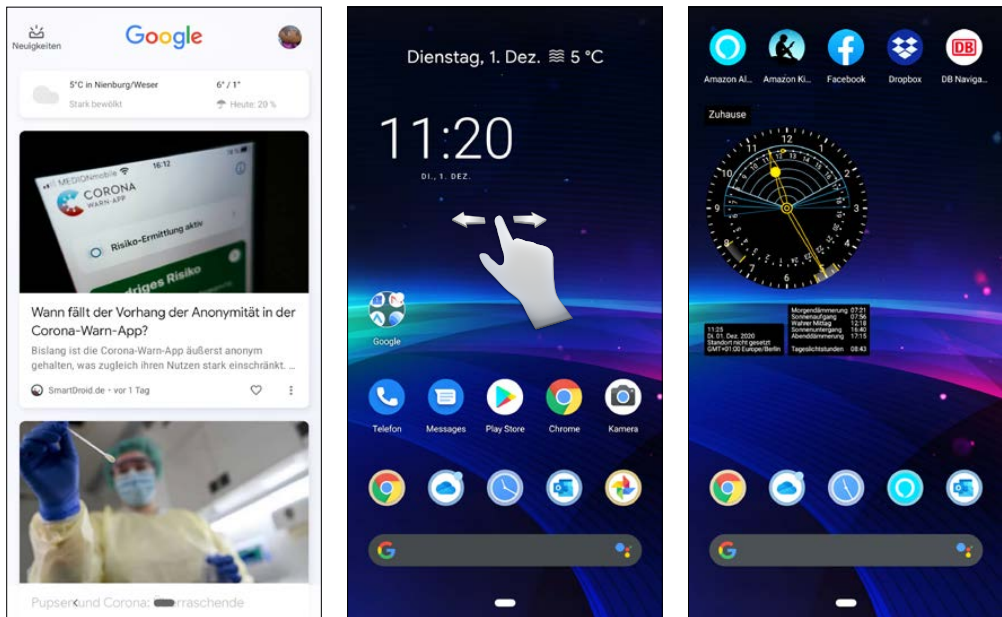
Neuigkeiten

Google

5°C in Nienburg/Weser
Stark bewölkt

6° / 1°
Heute: 20 %

MEDIONmobile
CORONA
WARN-APP
Risiko-Ermittlung aktiv
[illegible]driges Risiko

Wann fällt der Vorhang der Anonymität in der Corona-Warn-App?

Bislang ist die Corona-Warn-App äußerst anonym gehalten, was zugleich ihren Nutzen stark einschränkt. ...

SmartDroid.de · vor 1 Tag

Pupse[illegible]und Corona: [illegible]rraschende

Dienstag, 1. Dez. ≋ 5 °C

11:20
DI., 1. DEZ.

Google

Telefon
Messages
Play Store
Chrome
Kamera

Amazon Al...
Amazon Ki...
Facebook
Dropbox
DB Naviga...

DB

Zuhause

Morgendämmerung 07:21
Sonnenaufgang 07:56
Wahrer Mittag 12:18
Sonnenuntergang 16:40
Abenddämmerung 17:15
Tageslichtstunden 08:43

11:25
Di, 01. Dez. 2020
Standort nicht gesetzt
GMT+01:00 Europe/Berlin